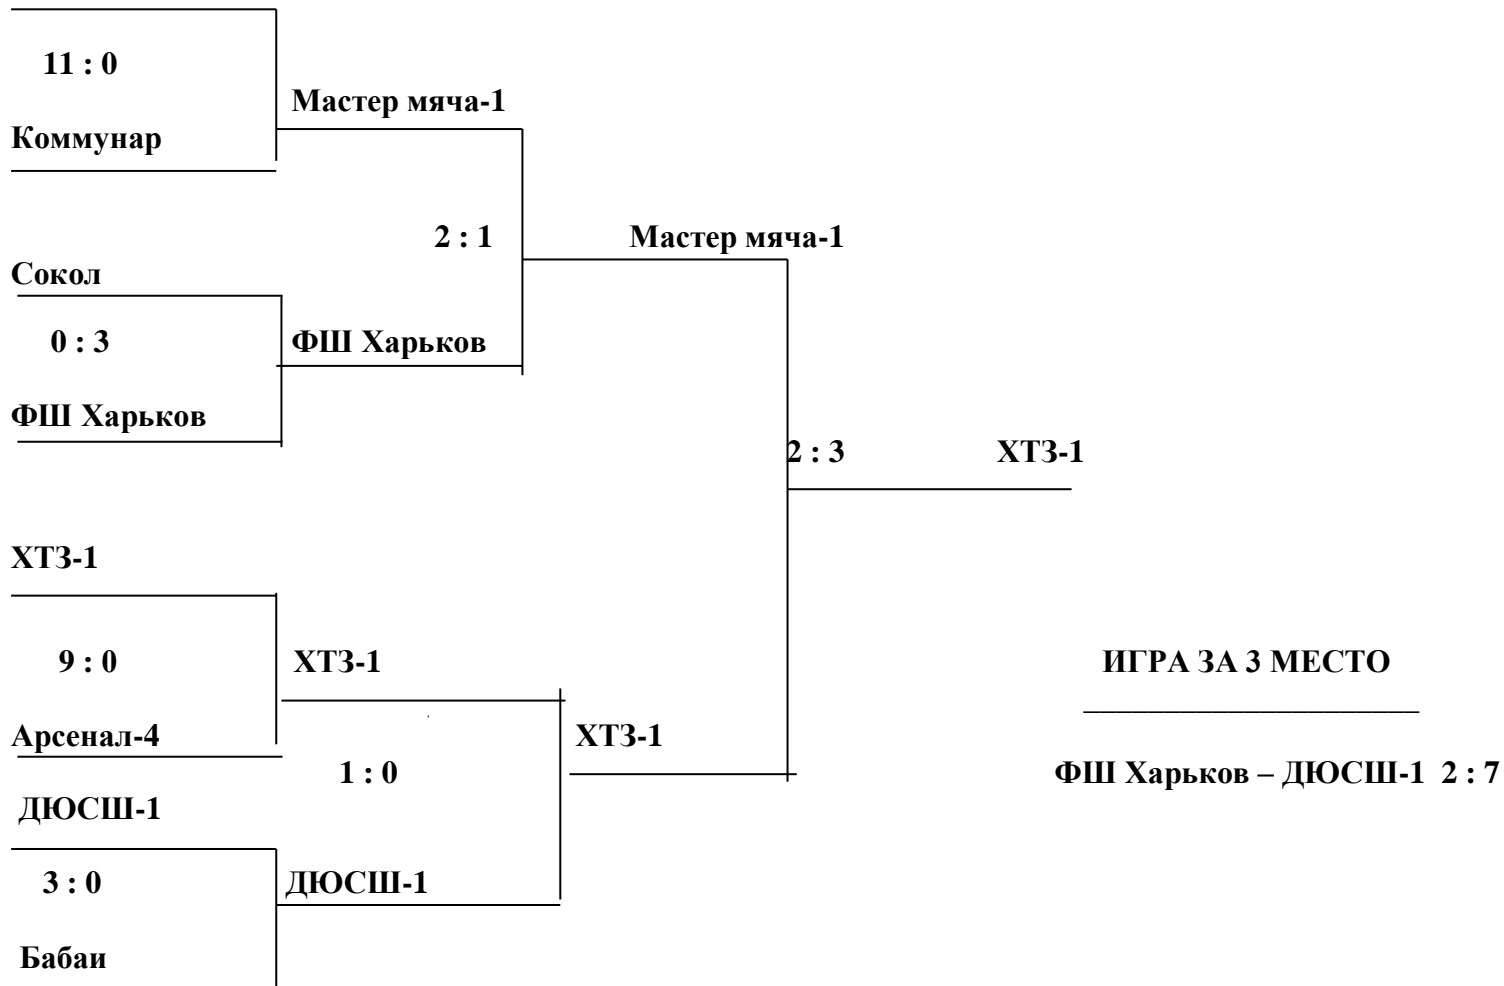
11 : 0

Коммунар

Мастер мяча-1

2 : 1

Мастер мяча-1

Сокол

0 : 3

ФШ Харьков

ФШ Харьков

2 : 3

ХТЗ-1

ХТЗ-1

9 : 0

ХТЗ-1

Арсенал-4

1 : 0

ХТЗ-1

ДЮСШ-1

3 : 0

ДЮСШ-1

Бабаи

ИГРА ЗА 3 МЕСТО

ФШ Харьков – ДЮСШ-1 2 : 7